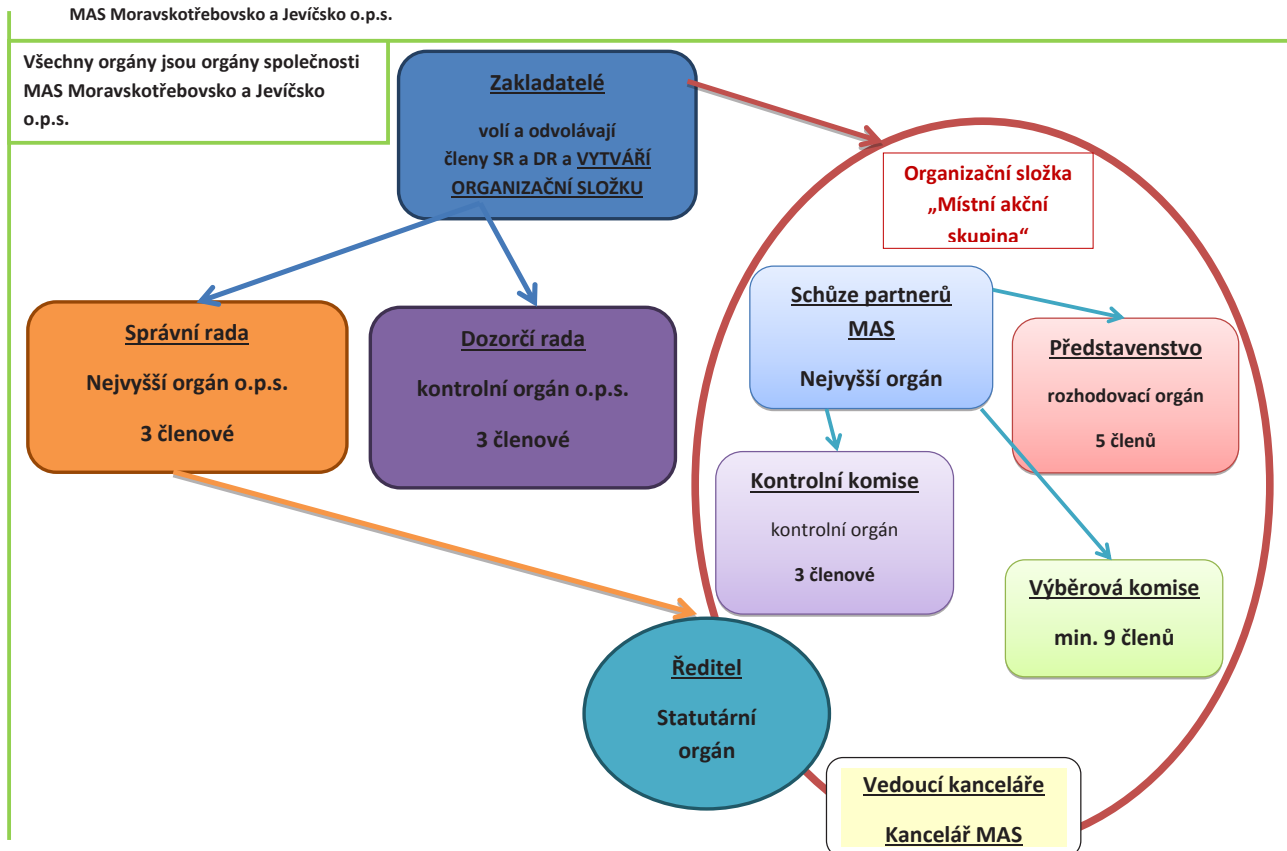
MAS Moravskotřebovsko a Jevíčsko o.p.s.

Všechny orgány jsou orgány společnosti MAS Moravskotřebovsko a Jevíčsko o.p.s.

Zakladatelé

volí a odvolávají členy SR a DR a VYTVÁŘÍ ORGANIZAČNÍ SLOŽKU

Organizační složka „Místní akční skupina“

Správní rada

Nejvyšší orgán o.p.s.

3 členové

Dozorčí rada

kontrolní orgán o.p.s.

3 členové

Schůze partnerů MAS

Nejvyšší orgán

Představenstvo

rozhodovací orgán

5 členů

Kontrolní komise

kontrolní orgán

3 členové

Výběrová komise

min. 9 členů

Ředitel

Statutární orgán

Vedoucí kanceláře

Kancelář MAS